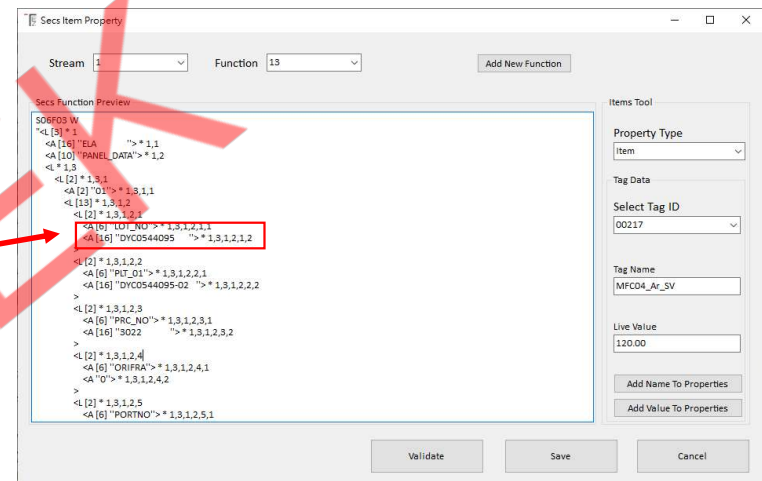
Secs Item Property

Stream 1

Function 13

Add New Function

Secs Function Preview

S06F03 W
<L [3] * 1
<A [16] "ELA "> * 1,1
<A [10] "PANEL_DATA"> * 1,2
<L * 1,3
<L [2] * 1,3,1
<A [2] "01"> * 1,3,1,1
<L [13] * 1,3,1,2
<L [2] * 1,3,1,2,1
<A [6] "LOT_NO"> * 1,3,1,2,1,1
<A [16] "DYC0544095 "> * 1,3,1,2,1,2
>
<L [2] * 1,3,1,2,2
<A [6] "PLT_01"> * 1,3,1,2,2,1
<A [16] "DYC0544095-02 "> * 1,3,1,2,2,2
>
<L [2] * 1,3,1,2,3
<A [6] "PRC_NO"> * 1,3,1,2,3,1
<A [16] "3022 "> * 1,3,1,2,3,2
>
<L [2] * 1,3,1,2,4
<A [6] "ORIFRA"> * 1,3,1,2,4,1
<A "0"> * 1,3,1,2,4,2
>
<L [2] * 1,3,1,2,5
<A [6] "PORTNO"> * 1,3,1,2,5,1

Items Tool

Property Type
Item

Tag Data

Select Tag ID
00217

Tag Name
MFC04_Ar_SV

Live Value
120.00

Add Name To Properties

Add Value To Properties

Validate

Save

Cancel